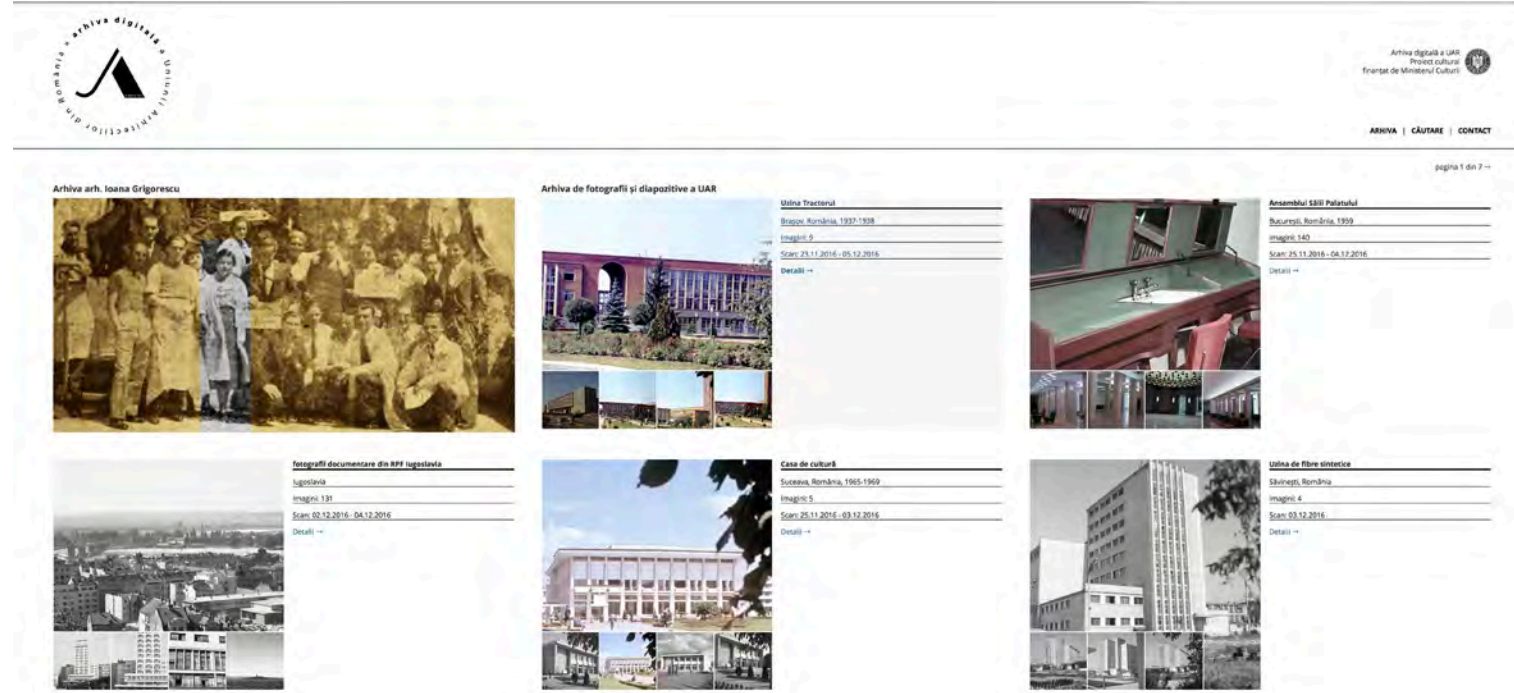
• arhiva digitală a Uniunii Arhitecților din România •

Arhiva digitală a UAR
Proiect cultural
finanțat de Ministerul Culturii

ARHIVA | CĂUTARE | CONTACT

pagina 1 din 7 →

Arhiva arh. Ioana Grigorescu

Arhiva de fotografii și diapozitive a UAR

Uzina Tractorul
Brașov, România, 1937-1938
Imagini: 9
Scan: 23.11.2016 - 05.12.2016
Detalii →

Ansamblul Sălii Palatului
București, România, 1959
Imagini: 140
Scan: 25.11.2016 - 04.12.2016
Detalii →

fotografii documentare din RPF Iugoslavia
Iugoslavia
Imagini: 131
Scan: 02.12.2016 - 04.12.2016
Detalii →

Casa de cultură
Suceava, România, 1965-1969
Imagini: 5
Scan: 25.11.2016 - 03.12.2016
Detalii →

Uzina de fibre sintetice
Săvinești, România
Imagini: 4
Scan: 03.12.2016
Detalii →